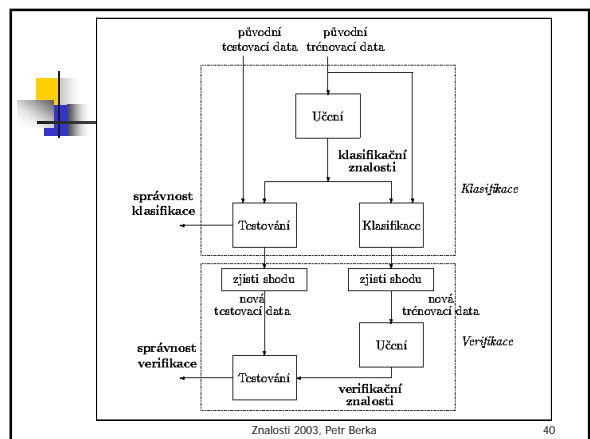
původní testovací data

původní trénovací data

Učení

klasifikační znalosti

Klasifikace

správnost klasifikace

Testování

Klasifikace

zjisti shodu

zjisti shodu

nová testovací data

nová trénovací data

Učení

Verifikace

správnost verifikace

Testování

verifikační znalosti

Znalosti 2003, Petr Berka

40